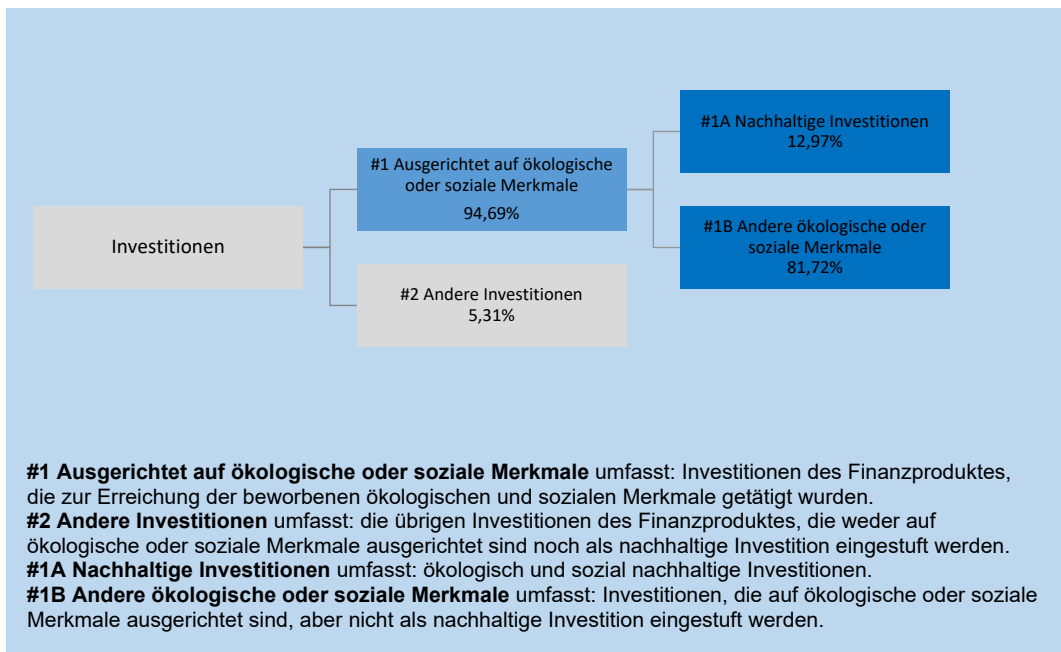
Investitionen

#1 Ausgerichtet auf ökologische oder soziale Merkmale
94,69%

#2 Andere Investitionen
5,31%

#1A Nachhaltige Investitionen
12,97%

#1B Andere ökologische oder soziale Merkmale
81,72%

**#1 Ausgerichtet auf ökologische oder soziale Merkmale** umfasst: Investitionen des Finanzproduktes, die zur Erreichung der beworbenen ökologischen und sozialen Merkmale getätigt wurden.
**#2 Andere Investitionen** umfasst: die übrigen Investitionen des Finanzproduktes, die weder auf ökologische oder soziale Merkmale ausgerichtet sind noch als nachhaltige Investition eingestuft werden.
**#1A Nachhaltige Investitionen** umfasst: ökologisch und sozial nachhaltige Investitionen.
**#1B Andere ökologische oder soziale Merkmale** umfasst: Investitionen, die auf ökologische oder soziale Merkmale ausgerichtet sind, aber nicht als nachhaltige Investition eingestuft werden.